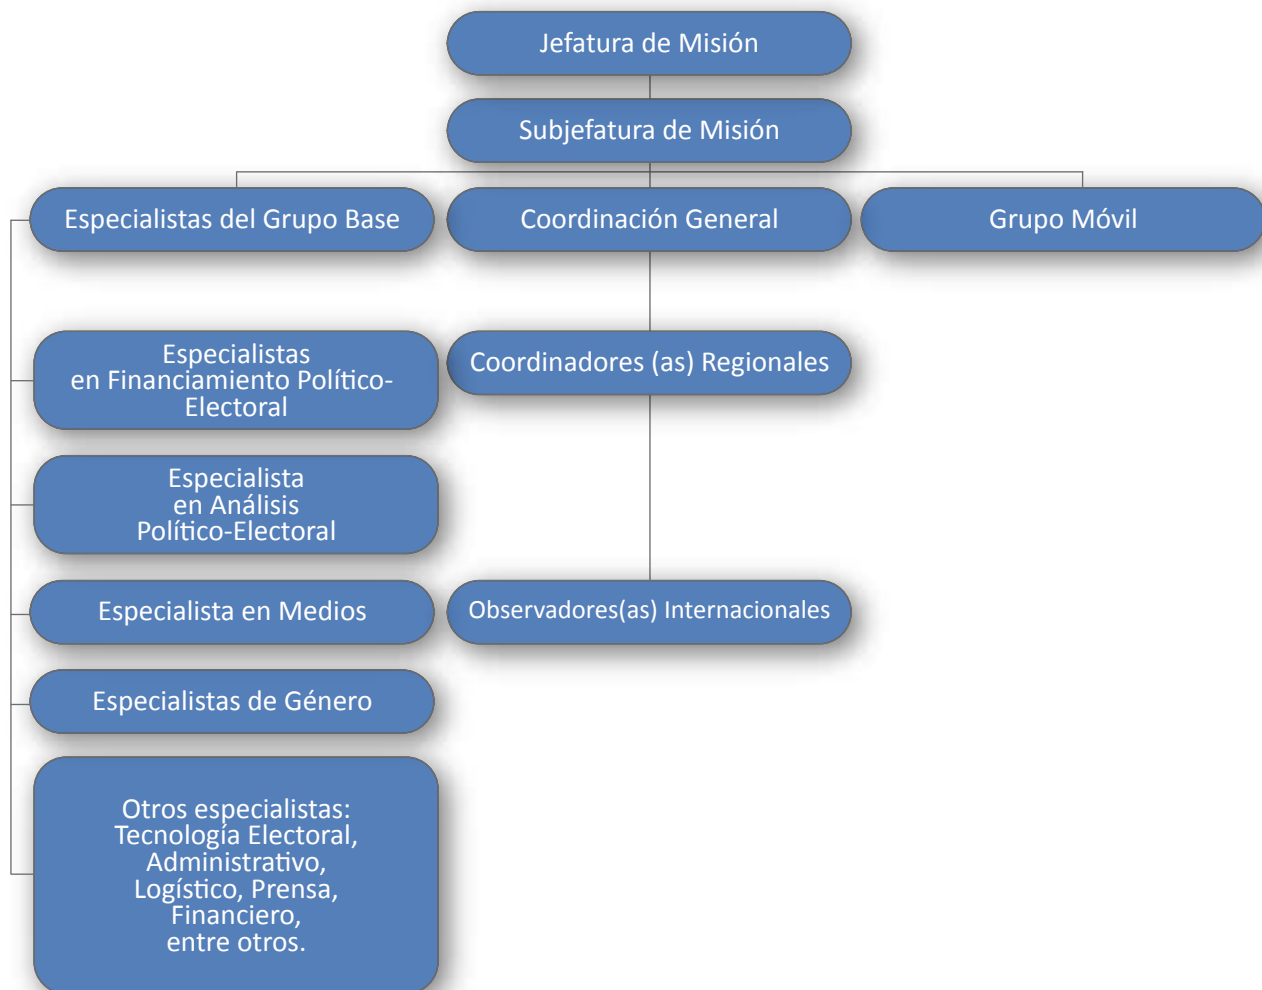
Jefatura de Misión

Subjefatura de Misión

Especialistas del Grupo Base

Coordinación General

Grupo Móvil

Especialistas en Financiamiento Político-Electoral

Coordinadores (as) Regionales

Especialista en Análisis Político-Electoral

Especialista en Medios

Observadores(as) Internacionales

Especialistas de Género

Otros especialistas: Tecnología Electoral, Administrativo, Logístico, Prensa, Financiero, entre otros.